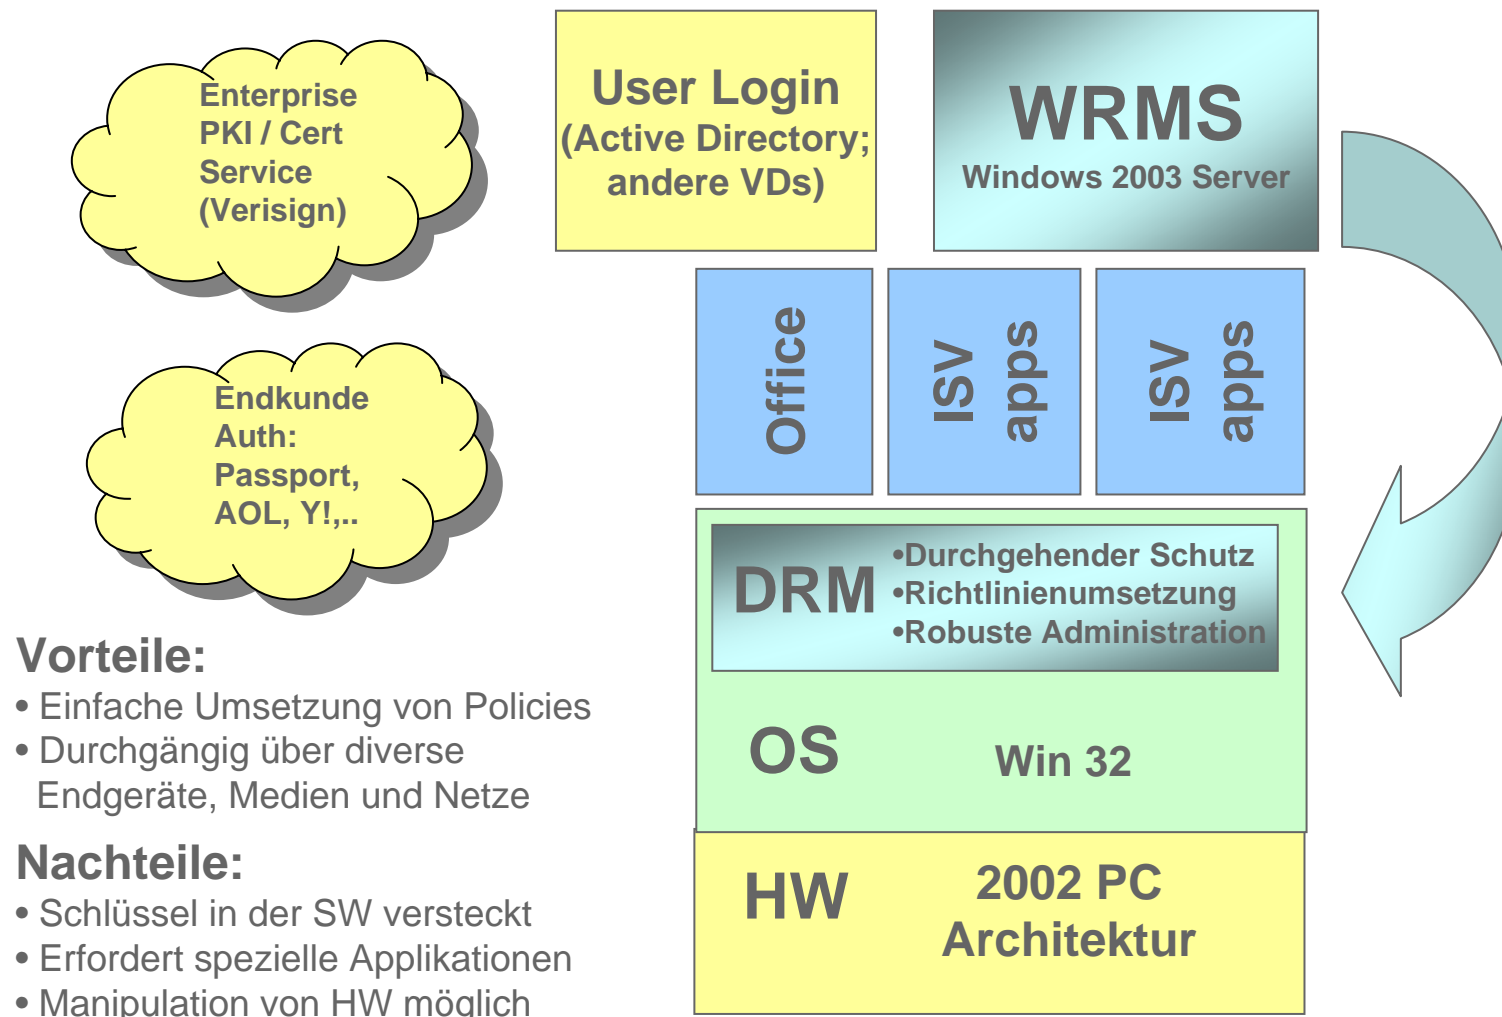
Enterprise PKI / Cert Service (Verisign)

User Login (Active Directory; andere VDs)

WRMS
Windows 2003 Server

Endkunde Auth: Passport, AOL, Y!,..

Office

ISV apps

ISV apps

DRM
•Durchgehender Schutz
•Richtlinienumsetzung
•Robuste Administration

OS
Win 32

HW
2002 PC Architektur

Vorteile:
• Einfache Umsetzung von Policies
• Durchgängig über diverse Endgeräte, Medien und Netze

Nachteile:
• Schlüssel in der SW versteckt
• Erfordert spezielle Applikationen
• Manipulation von HW möglich